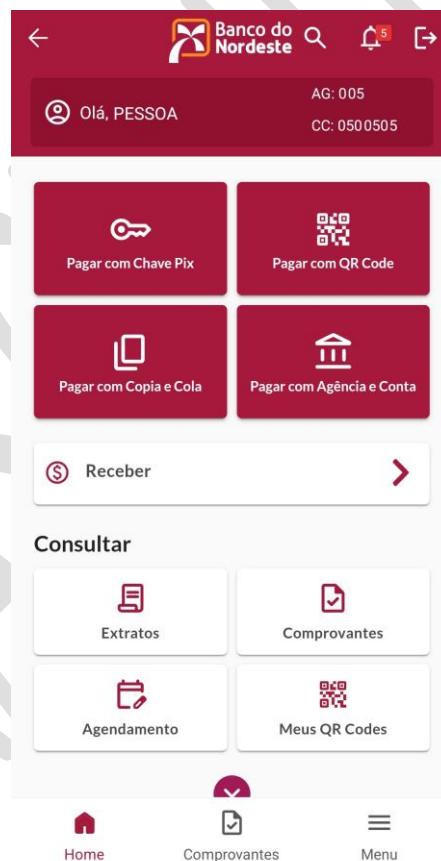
Banco do Nordeste

5

Olá, PESSOA

AG: 005

CC: 0500505

Pagar com Chave Pix

Pagar com QR Code

Pagar com Copia e Cola

Pagar com Agência e Conta

Receber

Consultar

Extratos

Comprovantes

Agendamento

Meus QR Codes

Home

Comprovantes

Menu